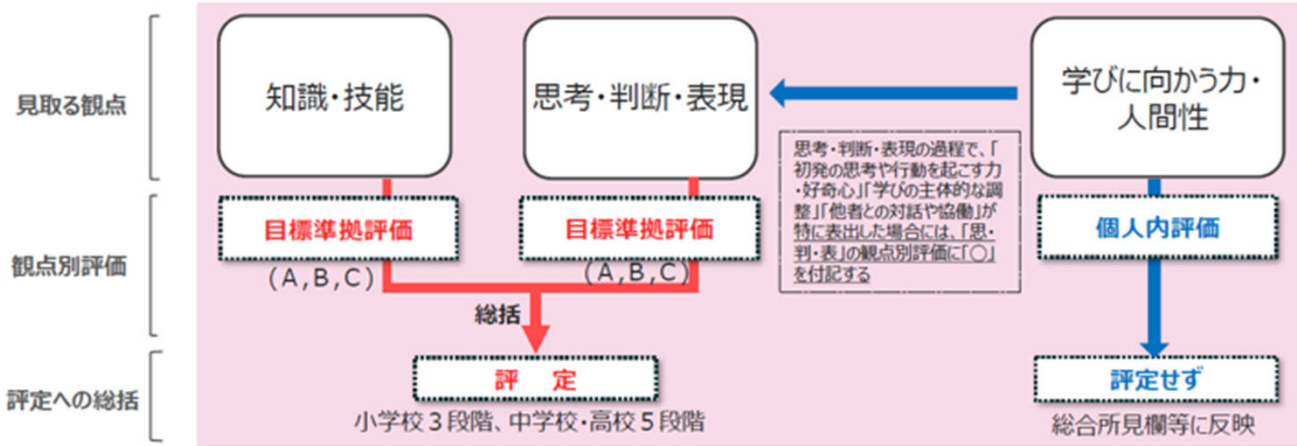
見取る観点

観点別評価

評定への総括

知識・技能

思考・判断・表現

学びに向かう力・人間性

思考・判断・表現の過程で、「初発の思考や行動を起こす力・好奇心」「学びの主体的な調整」「他者との対話や協働」が特に表出した場合には、「思・判・表」の観点別評価に「○」を付記する

目標準拠評価
（A，B，C）

目標準拠評価
（A，B，C）

個人内評価

総括

評　定
小学校３段階、中学校・高校５段階

評定せず
総合所見欄等に反映